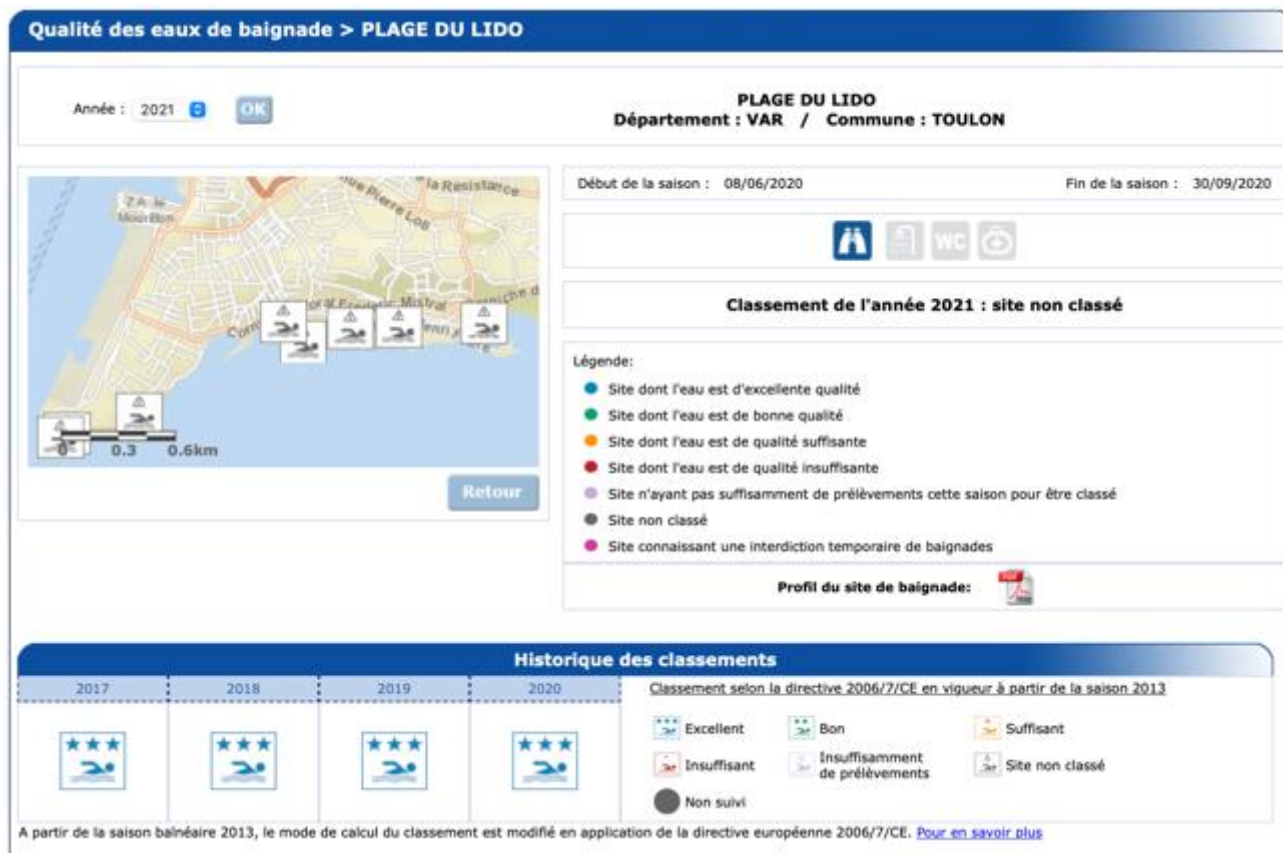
Qualité des eaux de baignade > PLAGE DU LIDO

Année : 2021 OK

PLAGE DU LIDO
Département : VAR / Commune : TOULON

Z.A. le Mourillon
la Résistance
rue Pierre Loti
Corniche Frédéric Mistral
0 0.3 0.6km

Retour

Début de la saison : 08/06/2020

Fin de la saison : 30/09/2020

WC

Classement de l'année 2021 : site non classé

Légende:
Site dont l'eau est d'excellente qualité
Site dont l'eau est de bonne qualité
Site dont l'eau est de qualité suffisante
Site dont l'eau est de qualité insuffisante
Site n'ayant pas suffisamment de prélèvements cette saison pour être classé
Site non classé
Site connaissant une interdiction temporaire de baignades

Profil du site de baignade:

Historique des classements

| 2017 | 2018 | 2019 | 2020 |
|---|---|---|---|
| ★★★ | ★★★ | ★★★ | ★★★ |

Classement selon la directive 2006/7/CE en vigueur à partir de la saison 2013

Excellent
Bon
Suffisant
Insuffisant
Insuffisamment de prélèvements
Site non classé
Non suivi

A partir de la saison balnéaire 2013, le mode de calcul du classement est modifié en application de la directive européenne 2006/7/CE. Pour en savoir plus